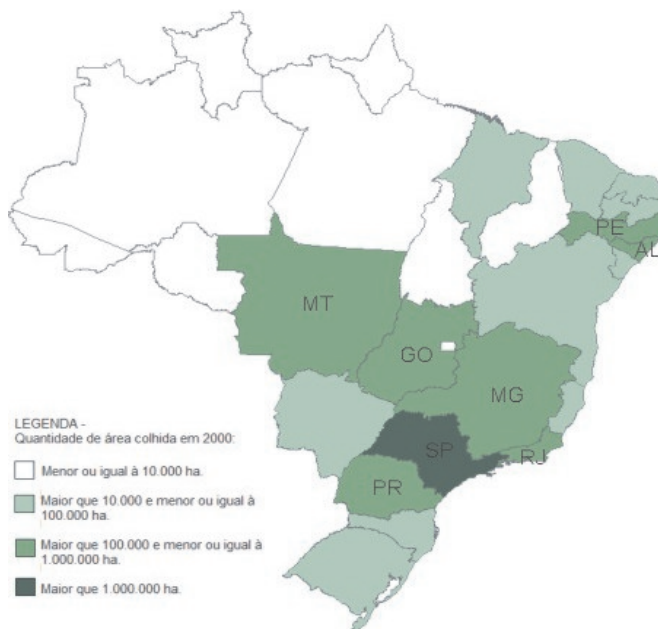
PE
AL
MT
GO
MG
SP
RJ
PR

LEGENDA -
Quantidade de área colhida em 2000:

Menor ou igual à 10.000 ha.

Maior que 10.000 e menor ou igual à 100.000 ha.

Maior que 100.000 e menor ou igual à 1.000.000 ha.

Maior que 1.000.000 ha.